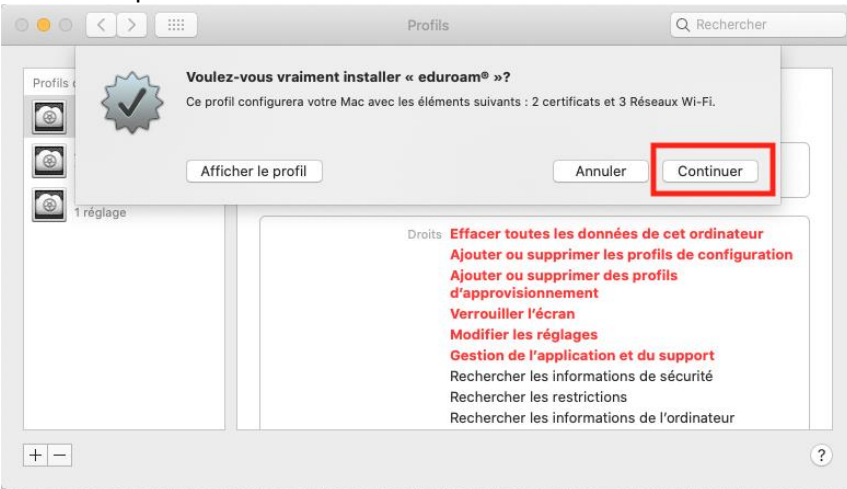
Profils

Rechercher

Profils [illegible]

1 réglage

Voulez-vous vraiment installer « eduroam® »?

Ce profil configurera votre Mac avec les éléments suivants : 2 certificats et 3 Réseaux Wi-Fi.

Afficher le profil

Annuler

Continuer

Droits Effacer toutes les données de cet ordinateur
Ajouter ou supprimer les profils de configuration
Ajouter ou supprimer des profils d'approvisionnement
Verrouiller l'écran
Modifier les réglages
Gestion de l'application et du support
Rechercher les informations de sécurité
Rechercher les restrictions
Rechercher les informations de l'ordinateur

+ −

?